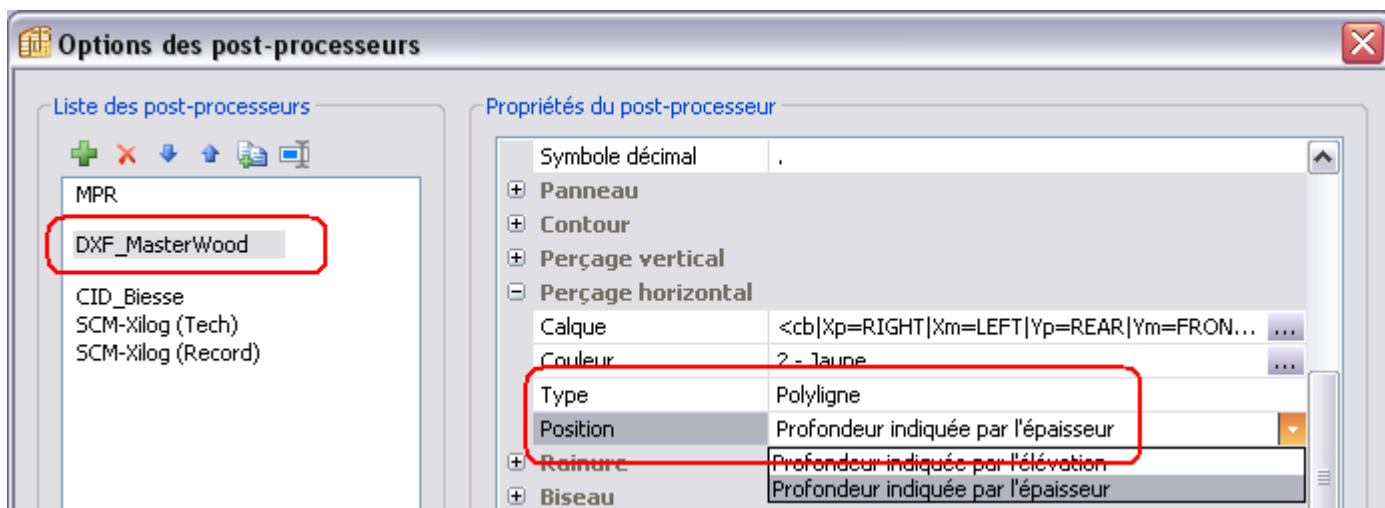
Options des post-processeurs

Liste des post-processeurs

MPR
DXF_MasterWood
CID_Biesse
SCM-Xilog (Tech)
SCM-Xilog (Record)

Propriétés du post-processeur

| | |
|---|---|
| Symbole décimal | . |
| ⊞ Panneau | |
| ⊞ Contour | |
| ⊞ Perçage vertical | |
| ⊟ Perçage horizontal | |
| Calque | <cb\|Xp=RIGHT\|Xm=LEFT\|Yp=REAR\|Ym=FRON... ... |
| Couleur | 2 - Jaune ... |
| Type | Polyligne |
| Position | Profondeur indiquée par l'épaisseur |
| ⊞ Rainure | Profondeur indiquée par l'élévation |
| ⊞ Biseau | Profondeur indiquée par l'épaisseur |